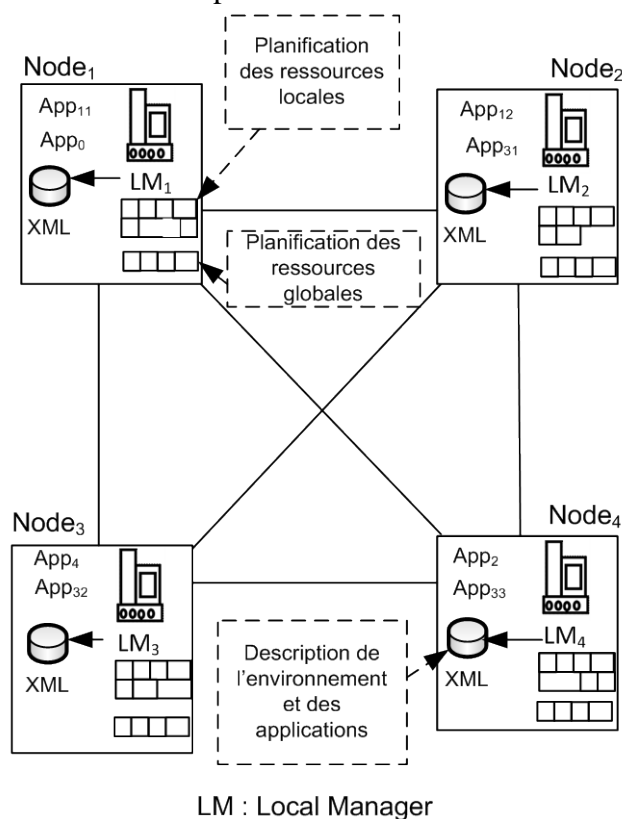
Planification des ressources locales

$Node_1$
$App_{11}$
$App_0$
$LM_1$
XML

$Node_2$
$App_{12}$
$App_{31}$
$LM_2$
XML

Planification des ressources globales

$Node_3$
$App_4$
$App_{32}$
$LM_3$
XML

$Node_4$
$App_2$
$App_{33}$
$LM_4$
XML

Description de l'environnement et des applications

LM : Local Manager